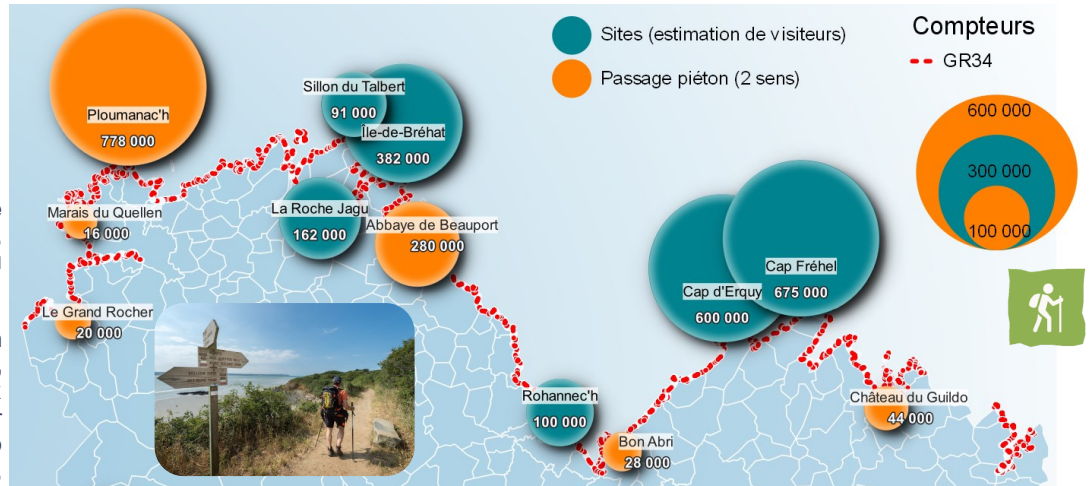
Sites (estimation de visiteurs)

Passage piéton (2 sens)

Compteurs

GR34

600 000

300 000

100 000

Ploumanac'h
778 000

Sillon du Talbert
91 000

Île-de-Bréhat
382 000

Marais du Quellen
16 000

La Roche Jagu
162 000

Abbaye de Beauport
280 000

Le Grand Rocher
20 000

Cap d'Erquy
600 000

Cap Fréhel
675 000

Rohannec'h
100 000

Bon Abri
28 000

Château du Guildo
44 000